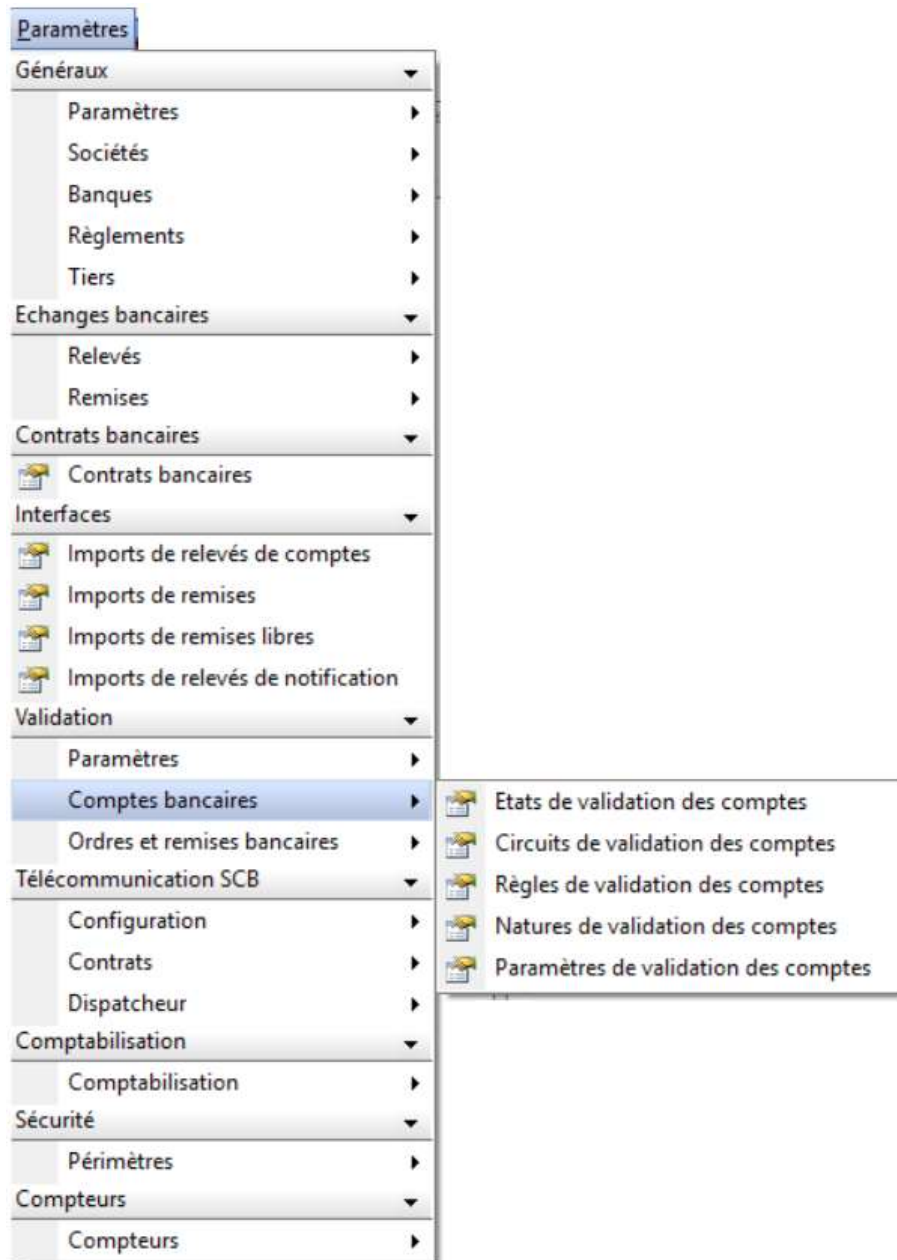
Paramètres

Généraux
Paramètres
Sociétés
Banques
Règlements
Tiers
Echanges bancaires
Relevés
Remises
Contrats bancaires
Contrats bancaires
Interfaces
Imports de relevés de comptes
Imports de remises
Imports de remises libres
Imports de relevés de notification
Validation
Paramètres
Comptes bancaires
Ordres et remises bancaires
Télécommunication SCB
Configuration
Contrats
Dispatcheur
Comptabilisation
Comptabilisation
Sécurité
Périmètres
Compteurs
Compteurs

Etats de validation des comptes
Circuits de validation des comptes
Règles de validation des comptes
Natures de validation des comptes
Paramètres de validation des comptes